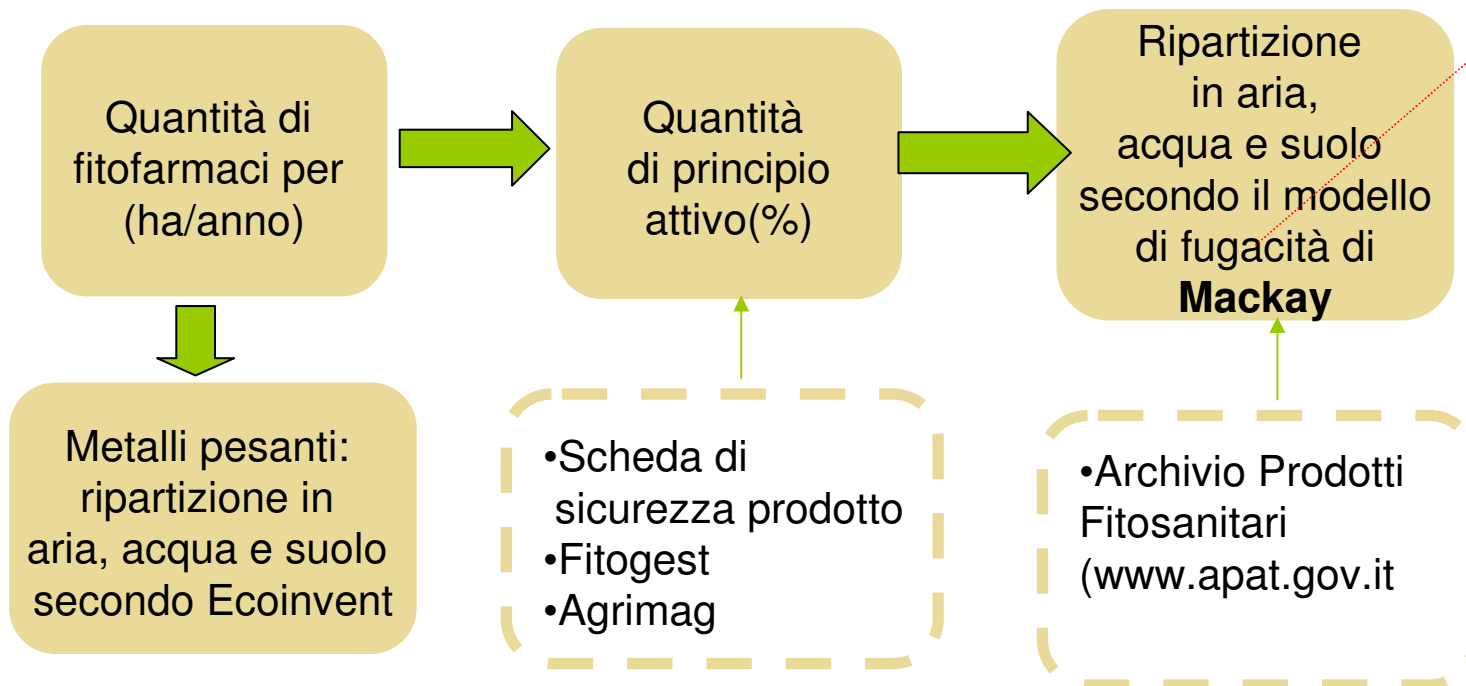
Quantità di fitofarmaci per (ha/anno)

Quantità di principio attivo(%)

Ripartizione in aria, acqua e suolo secondo il modello di fugacità di **Mackay**

Metalli pesanti: ripartizione in aria, acqua e suolo secondo Ecoinvent

•Scheda di sicurezza prodotto
•Fitogest
•Agrimag

•Archivio Prodotti Fitosanitari (www.apat.gov.it